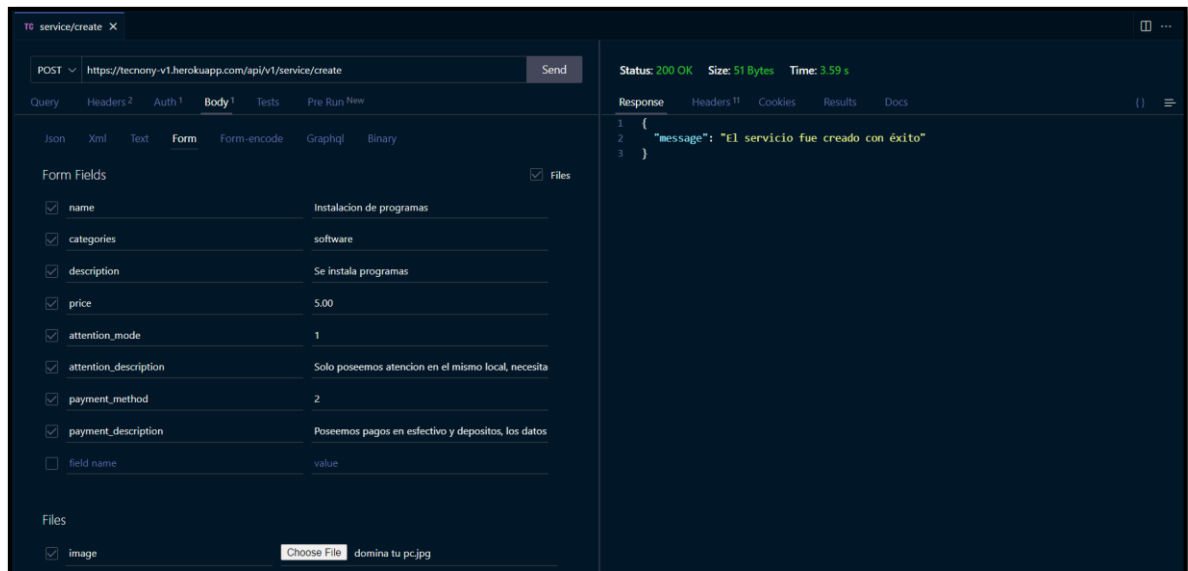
TC service/create ✕

POST ∨ https://tecnony-v1.herokuapp.com/api/v1/service/create Send

Query Headers 2 Auth 1 Body 1 Tests Pre Run New

Json Xml Text Form Form-encode Graphql Binary

Form Fields Files

| | |
|---|---|
| name | Instalacion de programas |
| categories | software |
| description | Se instala programas |
| price | 5.00 |
| attention_mode | 1 |
| attention_description | Solo poseemos atencion en el mismo local, necesita |
| payment_method | 2 |
| payment_description | Poseemos pagos en esfectivo y depositos, los datos |
| field name | value |

Files

image Choose File domina tu pc.jpg

Status: 200 OK Size: 51 Bytes Time: 3.59 s

Response Headers 11 Cookies Results Docs {} ≡

1 {
2 "message": "El servicio fue creado con éxito"
3 }